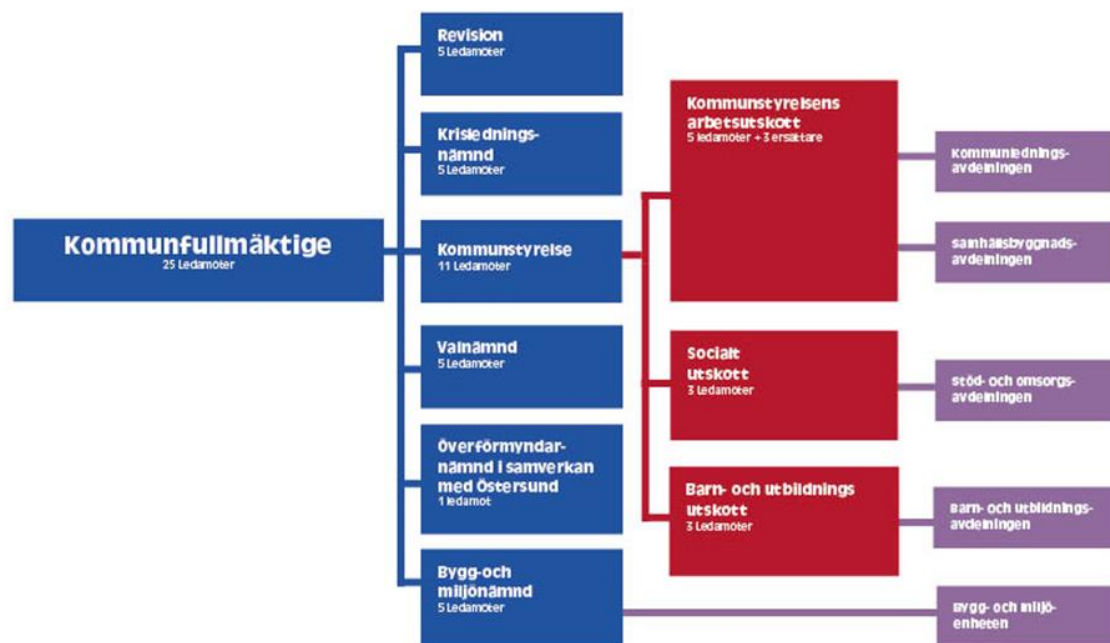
Kommunfullmäktige
25 Ledamöter

Revision
5 Ledamöter

Krisledningsnämnd
5 Ledamöter

Kommunstyrelse
11 Ledamöter

Valnämnd
5 Ledamöter

Överförmyndarnämnd i samverkan med Östersund
1 ledamot

Bygg-och miljönämnd
5 Ledamöter

Kommunstyrelsens arbetsutskott
5 ledamöter + 3 ersättare

Socialt utskott
3 Ledamöter

Barn- och utbildnings utskott
3 Ledamöter

Kommunlednings-avdelningen

samhällsbyggnads-avdelningen

stöd- och omsorgs-avdelningen

Barn- och utbildnings-avdelningen

Bygg- och miljö-enheten